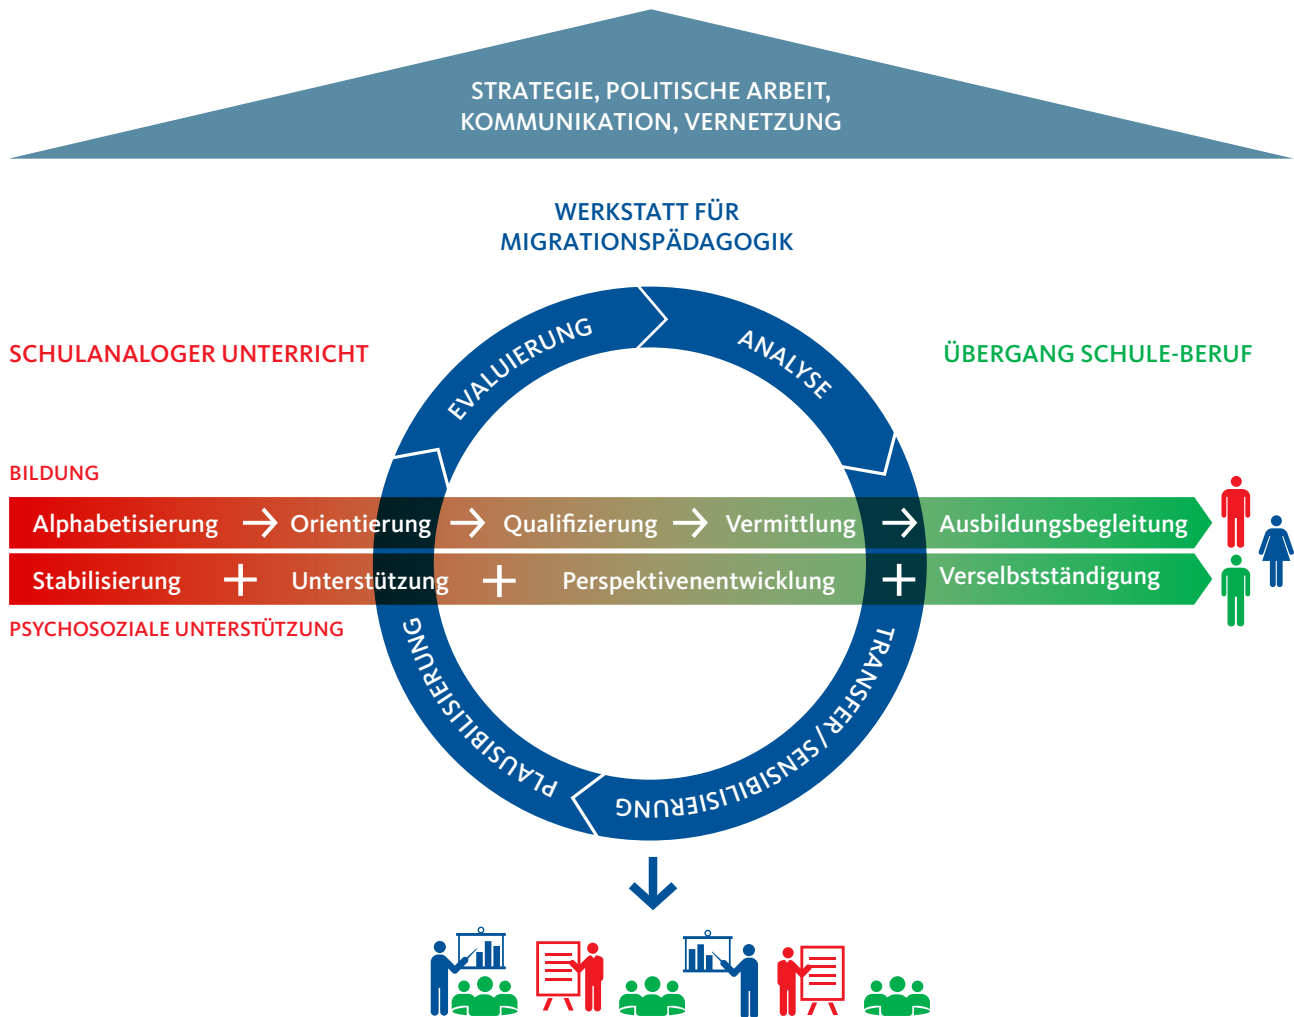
STRATEGIE, POLITISCHE ARBEIT,
KOMMUNIKATION, VERNETZUNG

WERKSTATT FÜR
MIGRATIONSPÄDAGOGIK

SCHULANALOGER UNTERRICHT

ÜBERGANG SCHULE-BERUF

EVALUIERUNG

ANALYSE

BILDUNG

Alphabetisierung → Orientierung → Qualifizierung → Vermittlung → Ausbildungsbegleitung

Stabilisierung + Unterstützung + Perspektivenentwicklung + Verselbstständigung

PSYCHOSOZIALE UNTERSTÜTZUNG

PLAUSIBILISIERUNG

TRANSFER / SENSIBILISIERUNG